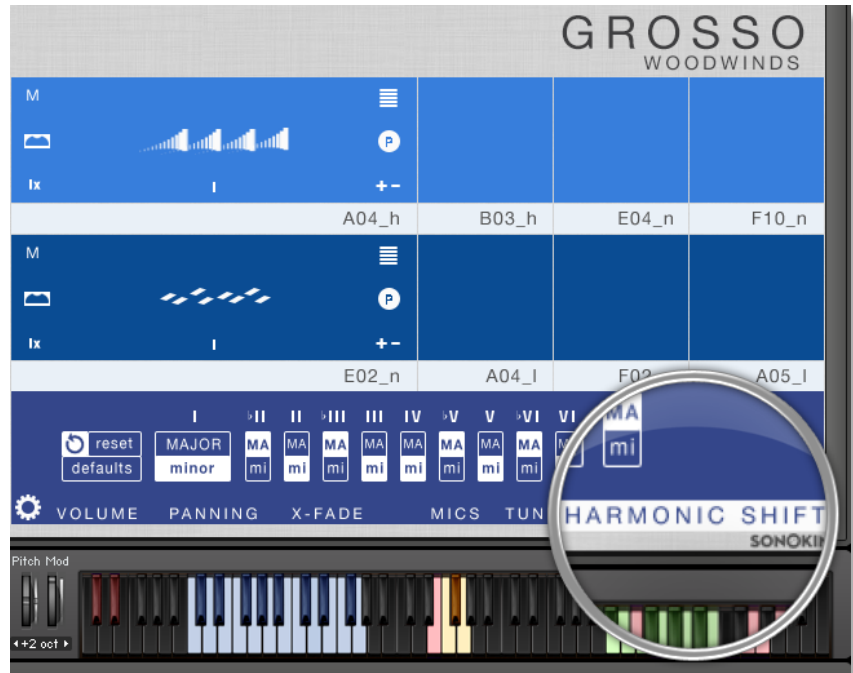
GROSSO
WOODWINDS

M
Ix
+−
A04_h
B03_h
E04_n
F10_n

M
Ix
+−
E02_n
A04_l
F02
A05_l

I ♭II II ♭III III IV ♭V V ♭VI VI
reset
defaults
MAJOR
minor
MA mi
MA mi
MA mi
MA mi
MA mi
MA mi
MA mi
MA mi
MA mi

VOLUME PANNING X-FADE MICS TUN
HARMONIC SHIFT
SONOKI

Pitch Mod
+2 oct